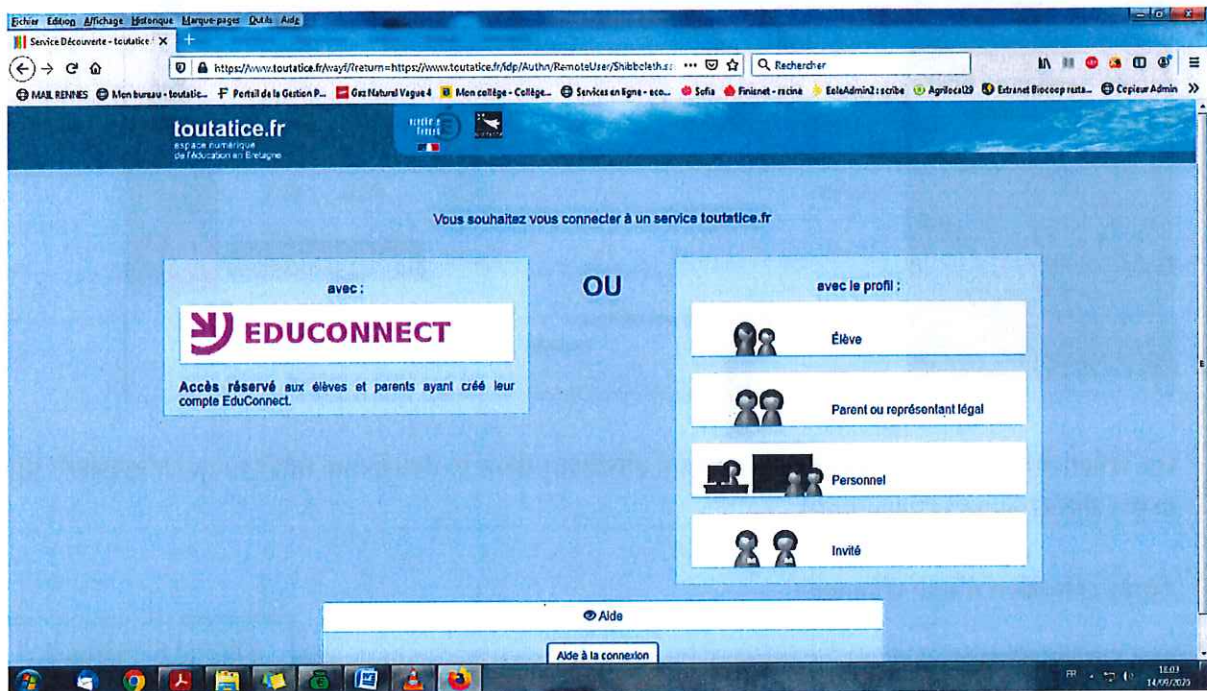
Fichier Édition Affichage Historique Marque-pages Outils Aide

Service Découverte - toutatice

https://www.toutatice.fr/wayf/?return=https://www.toutatice.fr/idp/Authn/RemoteUser/Shibboleth.s: ··· Rechercher

MAIL RENNES Mon bureau - toutatic... Portail de la Gestion P... Gaz Naturel Vague 4 Mon collège - Collège... Services en ligne - eco... Sofia Finisnet - racine EoleAdmin2 : scribe Agrilocal29 Extranet Biocoop resta... Copieur Admin

toutatice.fr
espace numérique de l'éducation en Bretagne

Vous souhaitez vous connecter à un service toutatice.fr

avec :

EDUCONNECT

Accès réservé aux élèves et parents ayant créé leur compte EduConnect.

OU

avec le profil :

Élève

Parent ou représentant légal

Personnel

Invité

Aide

Aide à la connexion

FR 18:03 14/09/2020